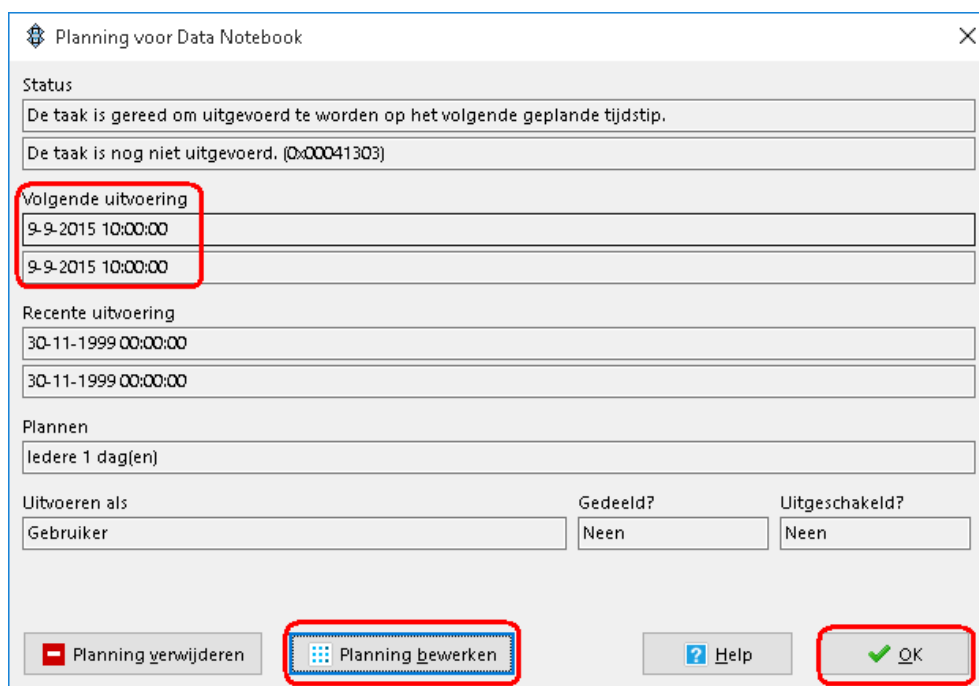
Planning voor Data Notebook

Status

De taak is gereed om uitgevoerd te worden op het volgende geplande tijdstip.

De taak is nog niet uitgevoerd. (0x00041303)

Volgende uitvoering

9-9-2015 10:00:00

9-9-2015 10:00:00

Recente uitvoering

30-11-1999 00:00:00

30-11-1999 00:00:00

Plannen

Iedere 1 dag(en)

Uitvoeren als

Gebruiker

Gedeeld?

Neen

Uitgeschakeld?

Neen

Planning verwijderen

Planning bewerken

Help

OK